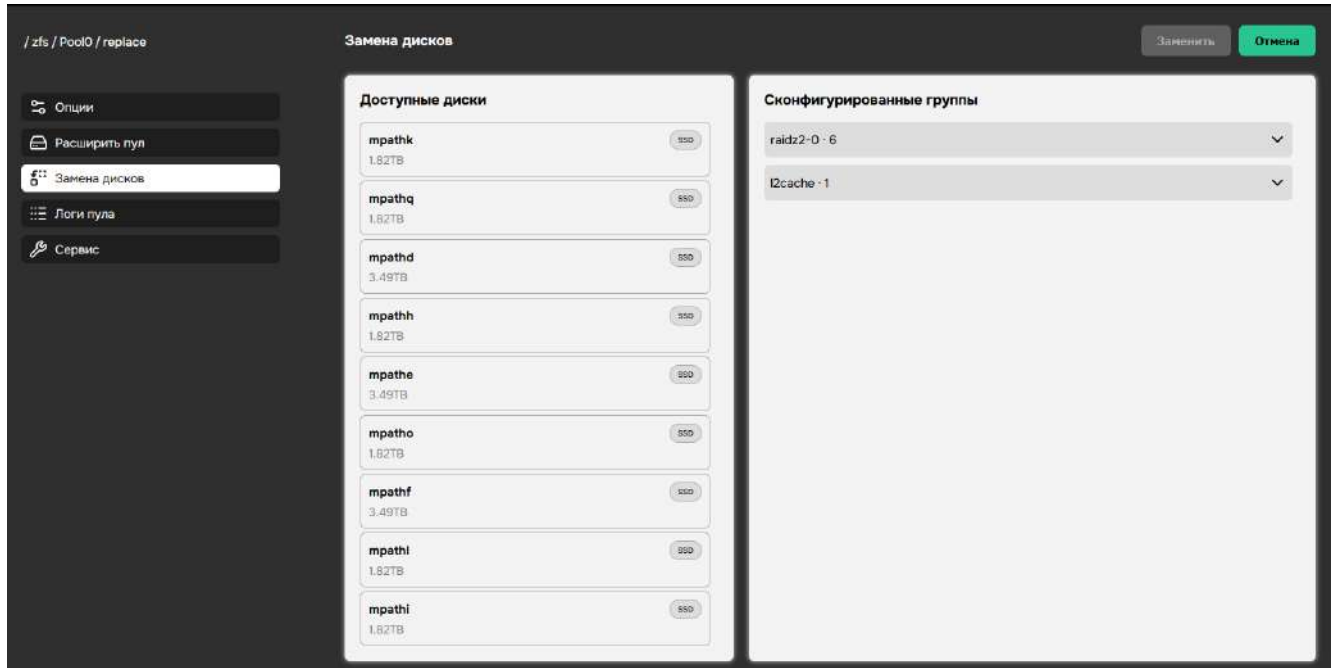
/ zfs / Pool0 / replace

Замена дисков

Заменить

Отмена

Опции

Расширить пул

Замена дисков

Логи пула

Сервис

Доступные диски

mpathk
1.82TB
SSD

mpathq
1.82TB
SSD

mpathd
3.49TB
SSD

mpathh
1.82TB
SSD

mpathe
3.49TB
SSD

mpatho
1.82TB
SSD

mpathf
3.49TB
SSD

mpathl
1.82TB
SSD

mpathi
1.82TB
SSD

Сконфигурированные группы

raidz2-0 · 6

l2cache · 1